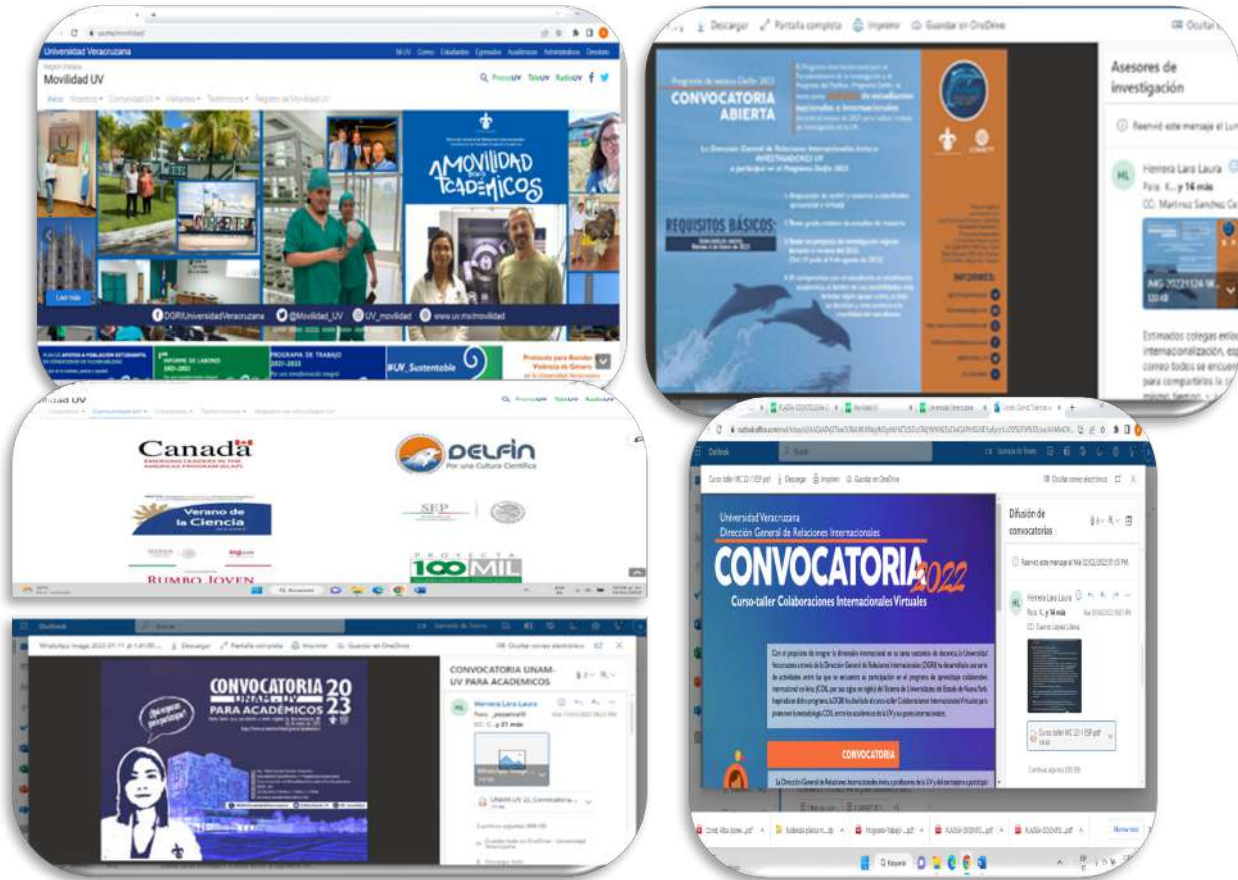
Universidad Veracruzana
Movilidad UV
PrensaUV TeleUV RadioUV
MOVILIDAD ACADÉMICOS
Leer más
DGRIUniversidadVeracruzana @Movilidad_UV UV_movilidad www.uv.mx/movilidad
INFORME DE LABORES 2021-2022
PROGRAMA DE TRABAJO 2021-2025
#UV_Sustentable
Protocolo para Atender Violencia de Género en la Universidad Veracruzana

Descargar Pantalla completa Imprimir Guardar en OneDrive
CONVOCATORIA ABIERTA
REQUISITOS BÁSICOS:
INFORMES:
Asesores de investigación
Reenvió este mensaje el Lun
HL Herrera Lara Laura
Para: K.. y 14 más
CC: Martinez Sanchez Ce
IMG-20221124-W...
Estimados colegas enlace internacionalización, esp correo todos se encuen para compartirles la

Movilidad UV
PrensaUV TeleUV RadioUV
Canada
DELFIN Por una Cultura Científica
Verano de la Ciencia
SEP
RUMBO JOVEN
PROYECTA 100MIL

Outlook
Descargar Imprimir Guardar en OneDrive
Universidad Veracruzana
Dirección General de Relaciones Internacionales
CONVOCATORIA 2022
Curso-taller Colaboraciones Internacionales Virtuales
CONVOCATORIA
Difusión de convocatorias
Herrera Lara Laura
Para: K.. y 14 más
Ocultar correo electrónico

Outlook
Descargar Pantalla completa Imprimir Guardar en OneDrive
Ocultar correo electrónico
CONVOCATORIA 2023 UNAM-UV PARA ACADÉMICOS
CONVOCATORIA UNAM-UV PARA ACADEMICOS
Herrera Lara Laura
UNAM-UV 23_Convocatoria...